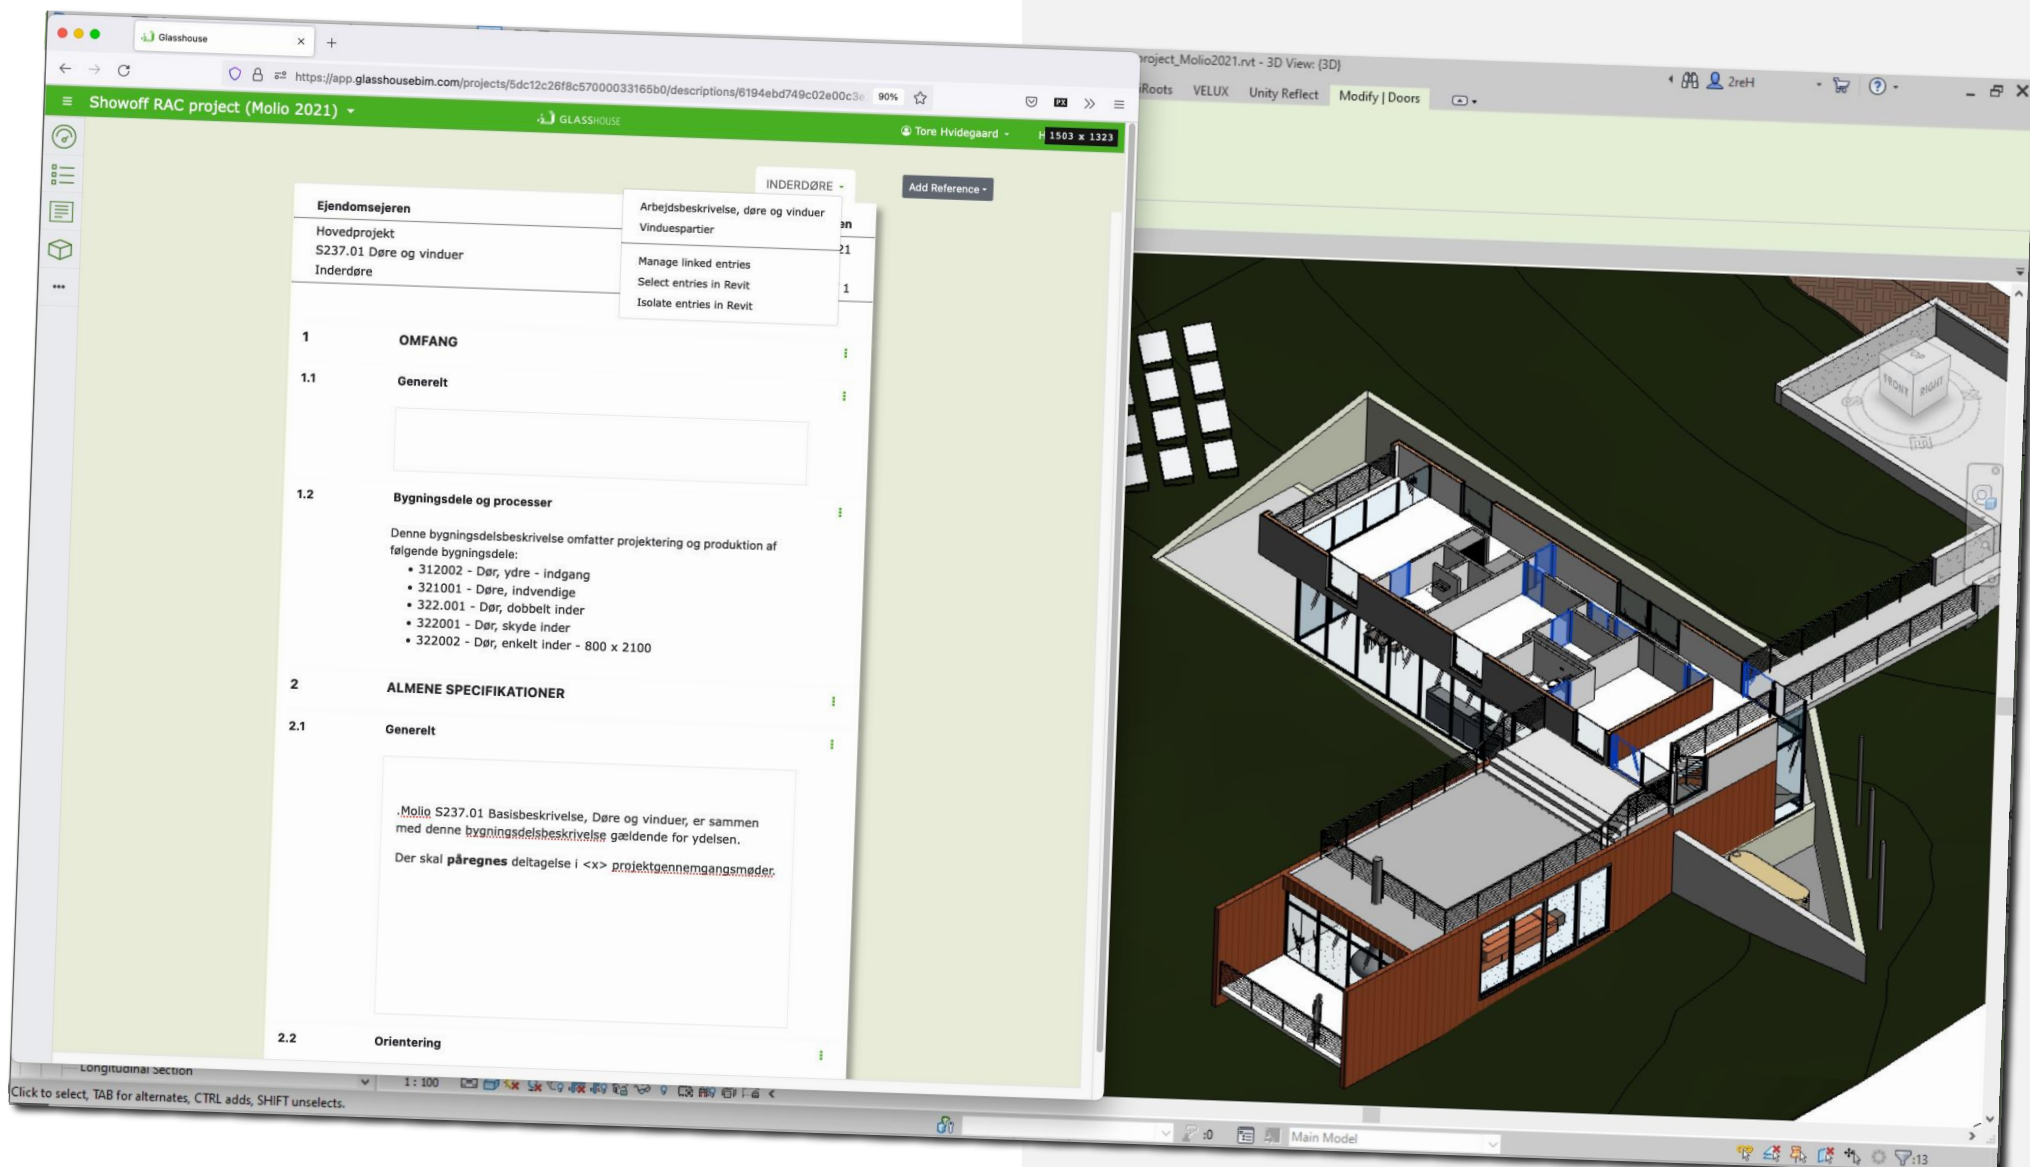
Glasshouse

https://app.glasshousebim.com/projects/5dc12c26f8c57000033165b0/descriptions/6194ebd749c02e00c3

90%

Showoff RAC project (Molio 2021)

GLASSHOUSE

Tore Hvidegaard

1503 x 1323

INDERDØRE

Add Reference

Arbejdsbeskrivelse, døre og vinduer
Vinduespartier

Manage linked entries
Select entries in Revit
Isolate entries in Revit

Ejendomsejeren

Hovedprojekt
S237.01 Døre og vinduer
Inderdøre

1 OMFANG

1.1 Generelt

1.2 Bygningsdele og processer

Denne bygningsdelsbeskrivelse omfatter projektering og produktion af følgende bygningsdele:

• 312002 - Dør, ydre - indgang
• 321001 - Døre, indvendige
• 322.001 - Dør, dobbelt inder
• 322001 - Dør, skyde inder
• 322002 - Dør, enkelt inder - 800 x 2100

2 ALMENE SPECIFIKATIONER

2.1 Generelt

.Molio S237.01 Basisbeskrivelse, Døre og vinduer, er sammen med denne bygningsdelsbeskrivelse gældende for ydelsen.

Der skal **påregnes** deltagelse i <x> projektgennemgangsmøder.

2.2 Orientering

Longitudinal Section

1 : 100

Click to select, TAB for alternates, CTRL adds, SHIFT unselects.

roject_Molio2021.rvt - 3D View: {3D}

Roots VELUX Unity Reflect Modify | Doors

2reH

:0

Main Model

:13